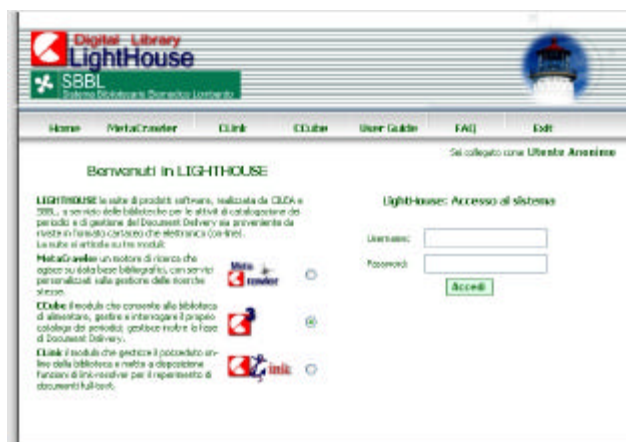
Digital Library
LightHouse

SBBL
Sistema Bibliotecario Biomedico Lombardo

Home MetaCrawler CLink CCube User Guide FAQ Exit

Sei collegato come Utente Anonimo

Benvenuti in LIGHTHOUSE

LIGHTHOUSE la suite di prodotti software, realizzata da CILEA e SBBL, a servizio delle biblioteche per le attività di catalogazione dei periodici e di gestione del Document Delivery sia proveniente da riviste in formato cartaceo che elettronico (on-line).
La suite si articola su tre moduli:

MetaCrawler un motore di ricerca che agisce su data base bibliografici, con servizi personalizzati sulla gestione delle ricerche stesse.

CCube il modulo che consente alla biblioteca di alimentare, gestire e interrogare il proprio catalogo dei periodici; gestisce inoltre la fase di Document Delivery.

CLink il modulo che gestisce il procedato on-line della biblioteca e mette a disposizione funzioni di link-resolver per il reperimento di documenti full-text.

Meta crawler

link

LightHouse: Accesso al sistema

Username:

Password:

Accedi